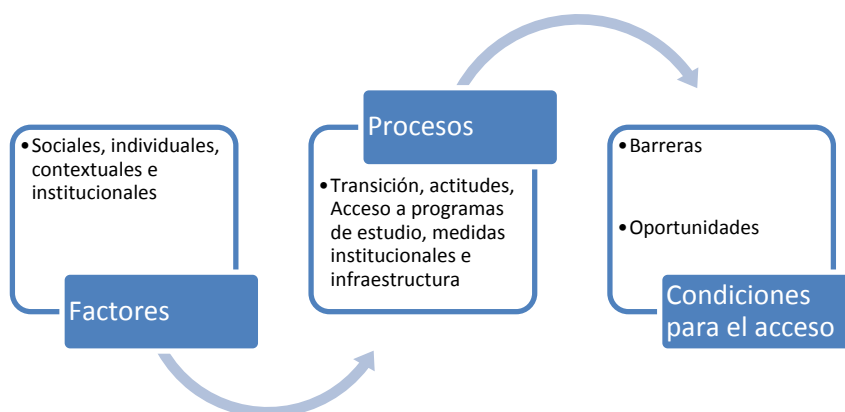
•Sociales, individuales, contextuales e institucionales

Factores

Procesos

•Transición, actitudes, Acceso a programas de estudio, medidas institucionales e infraestructura

•Barreras

•Oportunidades

Condiciones para el acceso